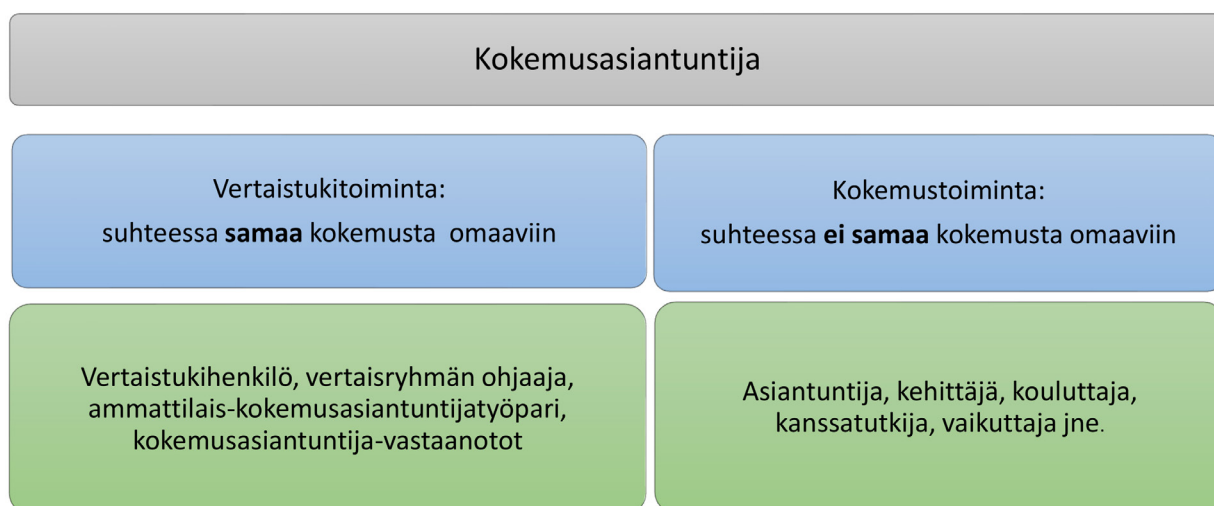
Kokemusasiantuntija

Vertaistukitoiminta:
suhteessa **samaa** kokemusta omaaviin

Kokemustoiminta:
suhteessa **ei samaa** kokemusta omaaviin

Vertaistukihenkilö, vertaisryhmän ohjaaja, ammattilais-kokemusasiantuntijatyöpari, kokemusasiantuntija-vastaanotot

Asiantuntija, kehittäjä, kouluttaja, kanssatutkija, vaikuttaja jne.